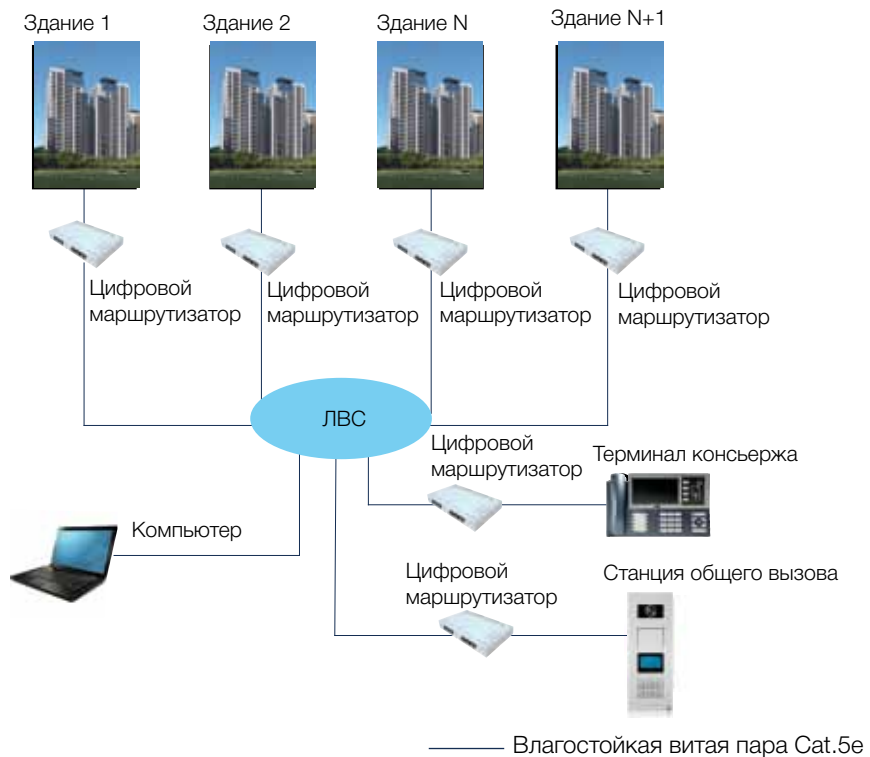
Здание 1

Здание 2

Здание N

Здание N+1

Цифровой маршрутизатор

Цифровой маршрутизатор

Цифровой маршрутизатор

Цифровой маршрутизатор

ЛВС

Цифровой маршрутизатор

Терминал консьержа

Компьютер

Цифровой маршрутизатор

Станция общего вызова

Влагостойкая витая пара Cat.5e